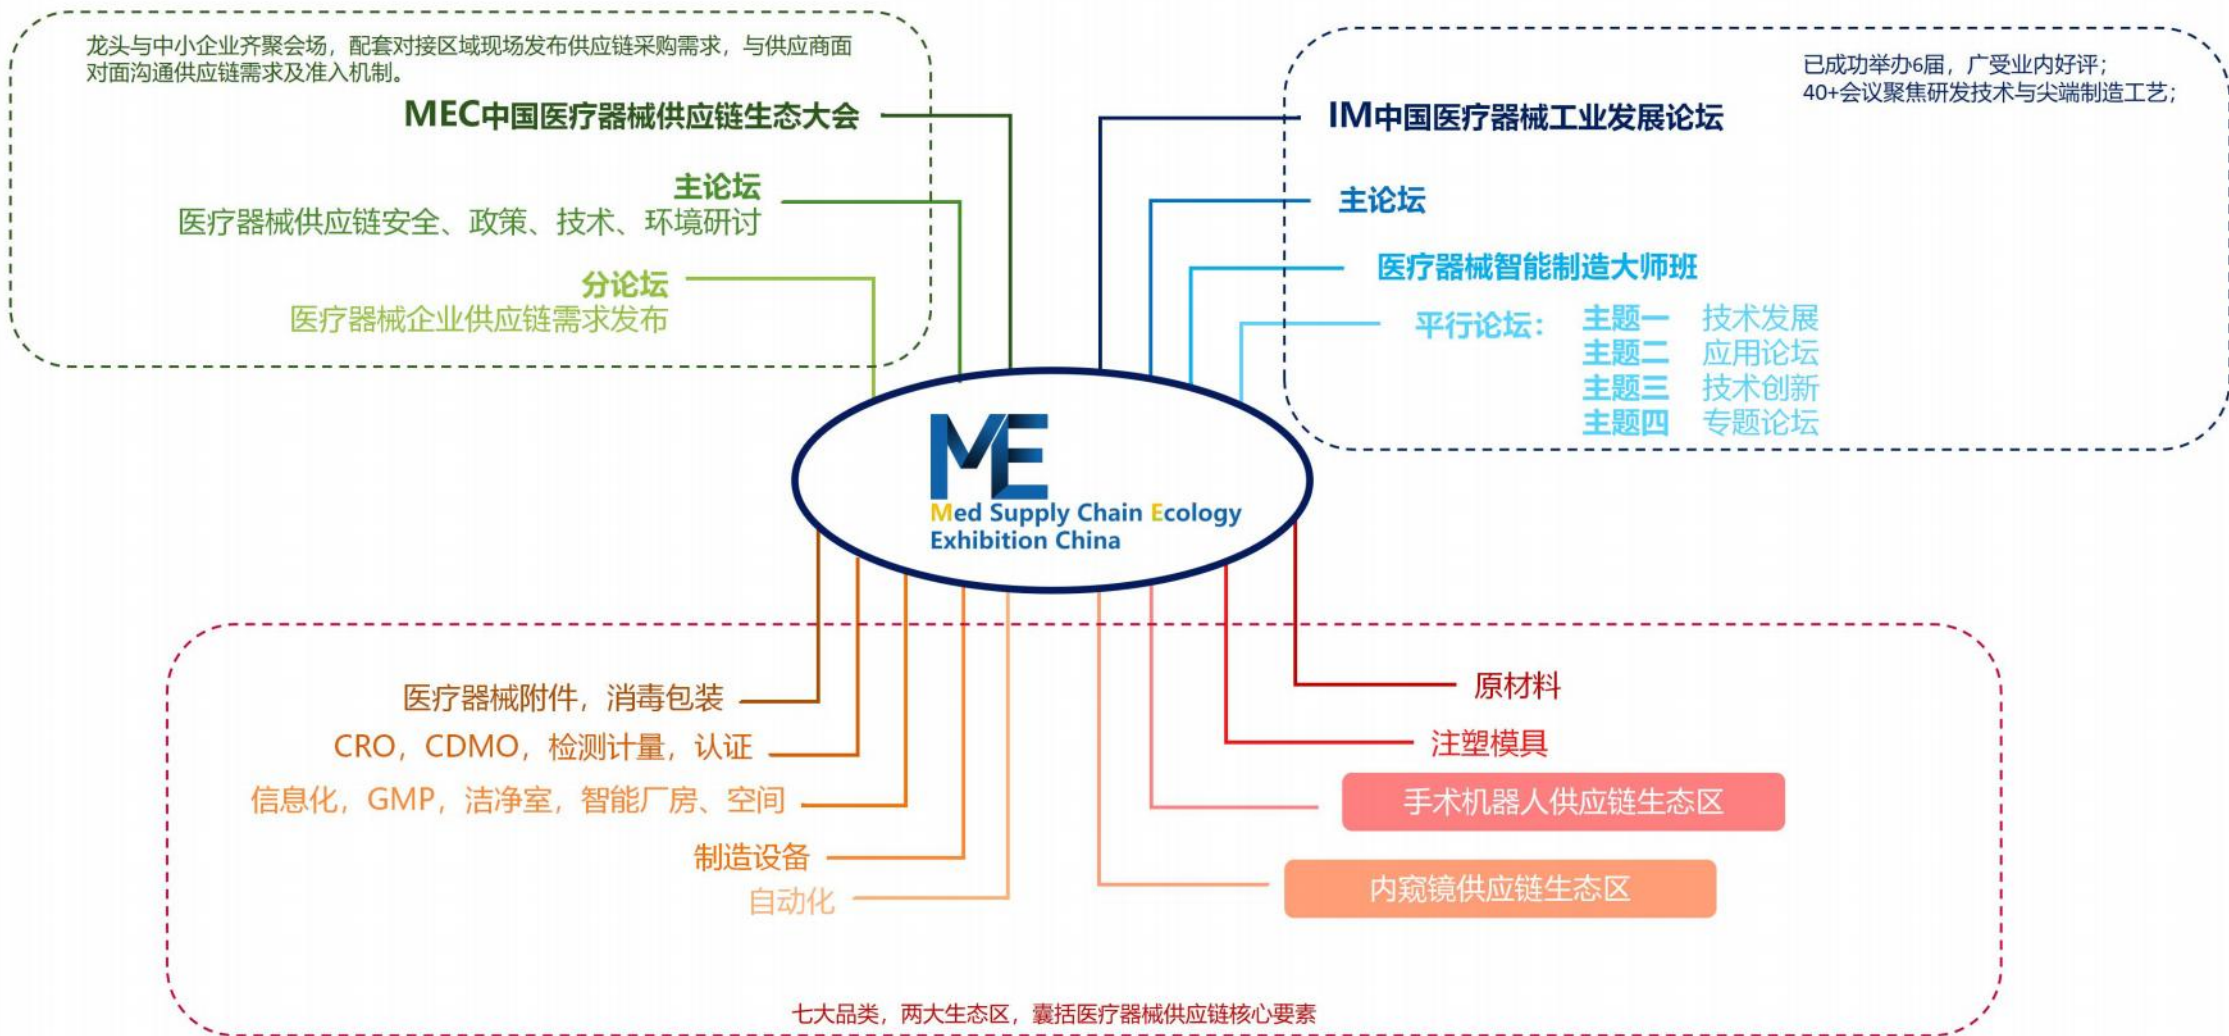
龙头与中小企业齐聚会场，配套对接区域现场发布供应链采购需求，与供应商面对面沟通供应链需求及准入机制。

MEC中国医疗器械供应链生态大会

主论坛
医疗器械供应链安全、政策、技术、环境研讨

分论坛
医疗器械企业供应链需求发布

已成功举办6届，广受业内好评；
40+会议聚焦研发技术与尖端制造工艺；

IM中国医疗器械工业发展论坛

主论坛

医疗器械智能制造大师班

平行论坛： 主题一 技术发展
主题二 应用论坛
主题三 技术创新
主题四 专题论坛

ME
Med Supply Chain Ecology Exhibition China

医疗器械附件，消毒包装
CRO，CDMO，检测计量，认证
信息化，GMP，洁净室，智能厂房、空间
制造设备
自动化

原材料
注塑模具
手术机器人供应链生态区
内窥镜供应链生态区

七大品类，两大生态区，囊括医疗器械供应链核心要素